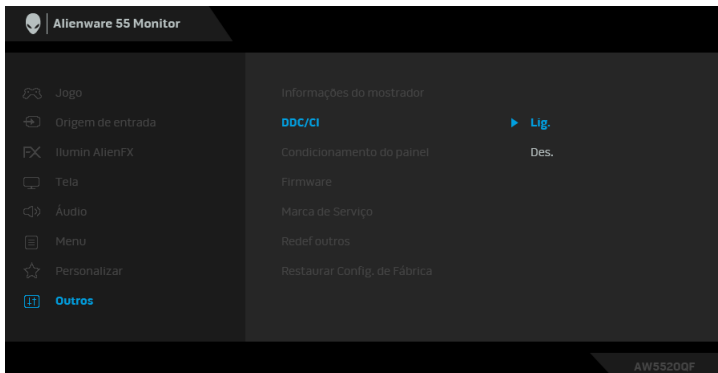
Alienware 55 Monitor

Jogo
Origem de entrada
Ilumin AlienFX
Tela
Áudio
Menu
Personalizar
Outros

Informações do mostrador
DDC/CI
Condicionamento do painel
Firmware
Marca de Serviço
Redef outros
Restaurar Config. de Fábrica

Lig.
Des.

AW5520QF